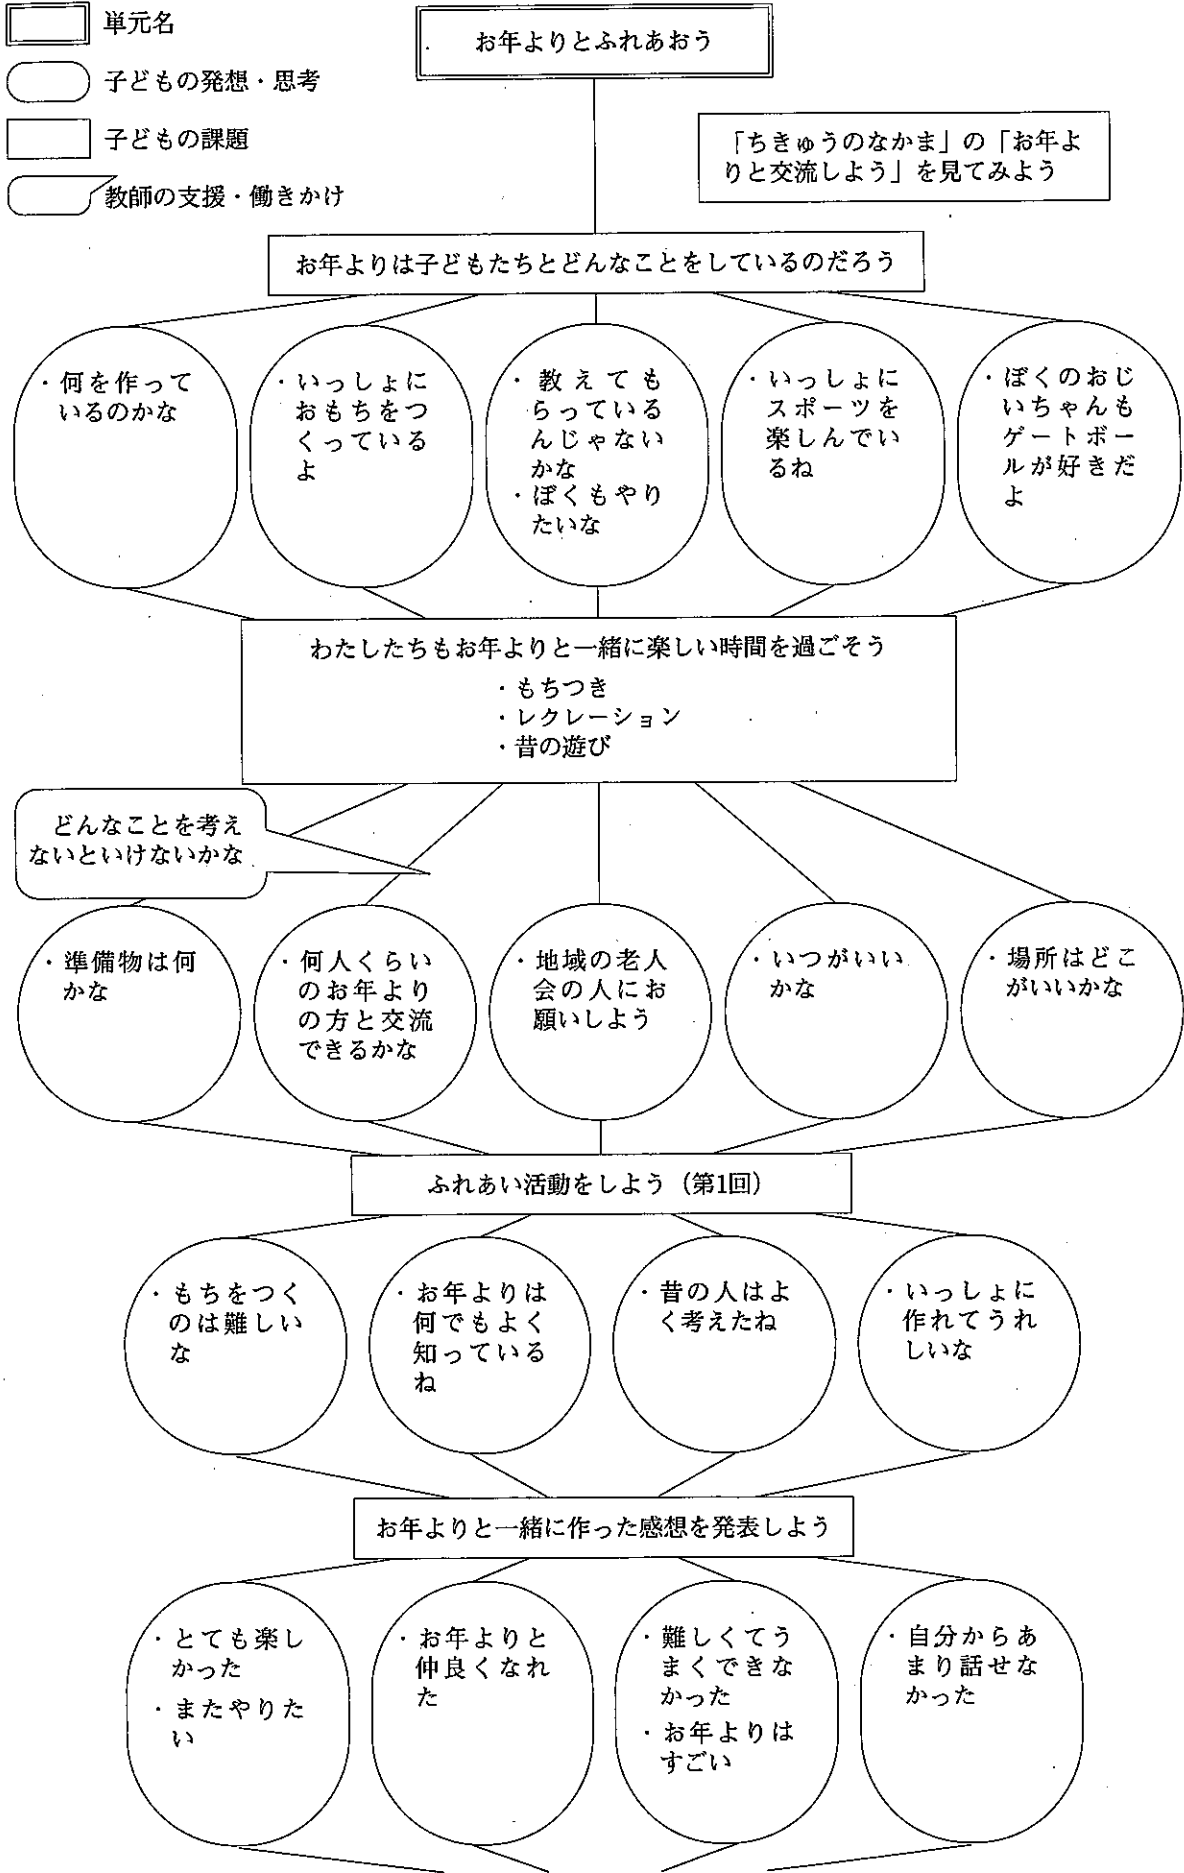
単元名

子どもの発想・思考

子どもの課題

教師の支援・働きかけ

お年よりとふれあおう

「ちきゅうのなかま」の「お年よりと交流しよう」を見てみよう

お年よりは子どもたちとどんなことをしているのだろう

・何を作っているのかな

・いっしょにおもちをつくっているよ

・教えてもらっているんじゃないかな
・ぼくもやりたいな

・いっしょにスポーツを楽しんでいるね

・ぼくのおじいちゃんもゲートボールが好きだよ

わたしたちもお年よりと一緒に楽しい時間を過ごそう
・もちつき
・レクレーション
・昔の遊び

どんなことを考えないといけないかな

・準備物は何かな

・何人くらいのお年よりの方と交流できるかな

・地域の老人会の人にお願いしよう

・いつがいいかな

・場所はどこがいいかな

ふれあい活動をしよう（第1回）

・もちをつくのは難しいな

・お年よりは何でもよく知っているね

・昔の人はよく考えたね

・いっしょに作れてうれしいな

お年よりと一緒に作った感想を発表しよう

・とても楽しかった
・またやりたい

・お年よりと仲良くなれた

・難しくてうまくできなかった
・お年よりはすごい

・自分からあまり話せなかった